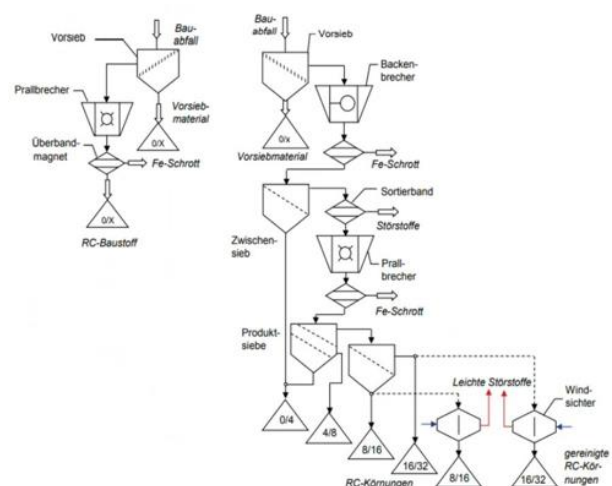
Bauabfall
Vorsieb
Prallbrecher
Vorsiebmaterial
Überbandmagnet
0/X
Fe-Schrott
0/X
RC-Baustoff

Bauabfall
Vorsieb
Backenbrecher
0/x
Vorsiebmaterial
Fe-Schrott
Sortierband
Störstoffe
Zwischensieb
Prallbrecher
Fe-Schrott
Produktsiebe
Leichte Störstoffe
Windsichter
0/4
4/8
8/16
16/32
8/16
16/32
RC-Körnungen
gereinigte RC-Körnungen